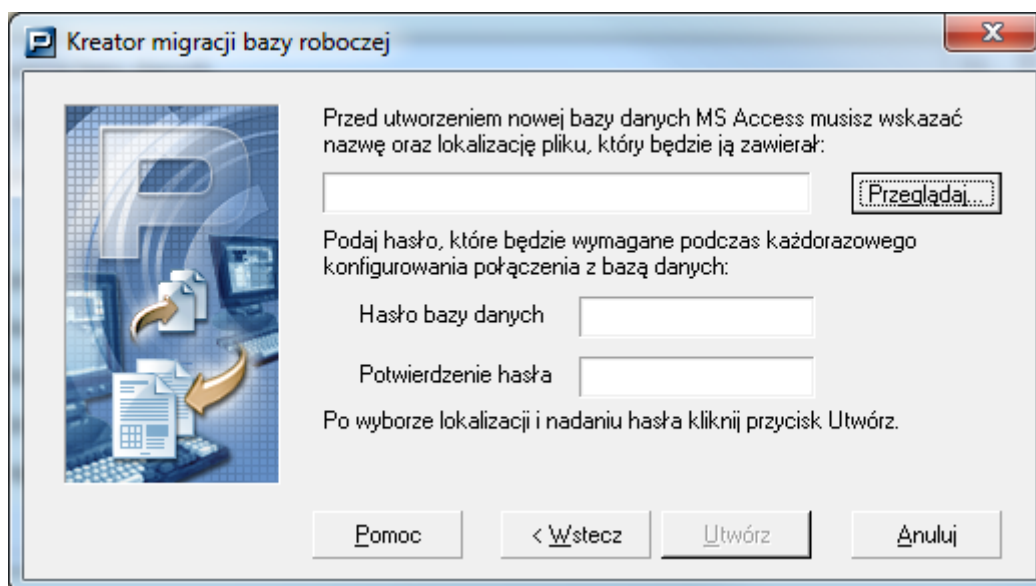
Kreator migracji bazy roboczej

Przed utworzeniem nowej bazy danych MS Access musisz wskazać nazwę oraz lokalizację pliku, który będzie ją zawierał:

Przeglądaj...

Podaj hasło, które będzie wymagane podczas każdorazowego konfigurowania połączenia z bazą danych:

Hasło bazy danych

Potwierdzenie hasła

Po wyborze lokalizacji i nadaniu hasła kliknij przycisk Utwórz.

Pomoc

< Wstecz

Utwórz

Anuluj